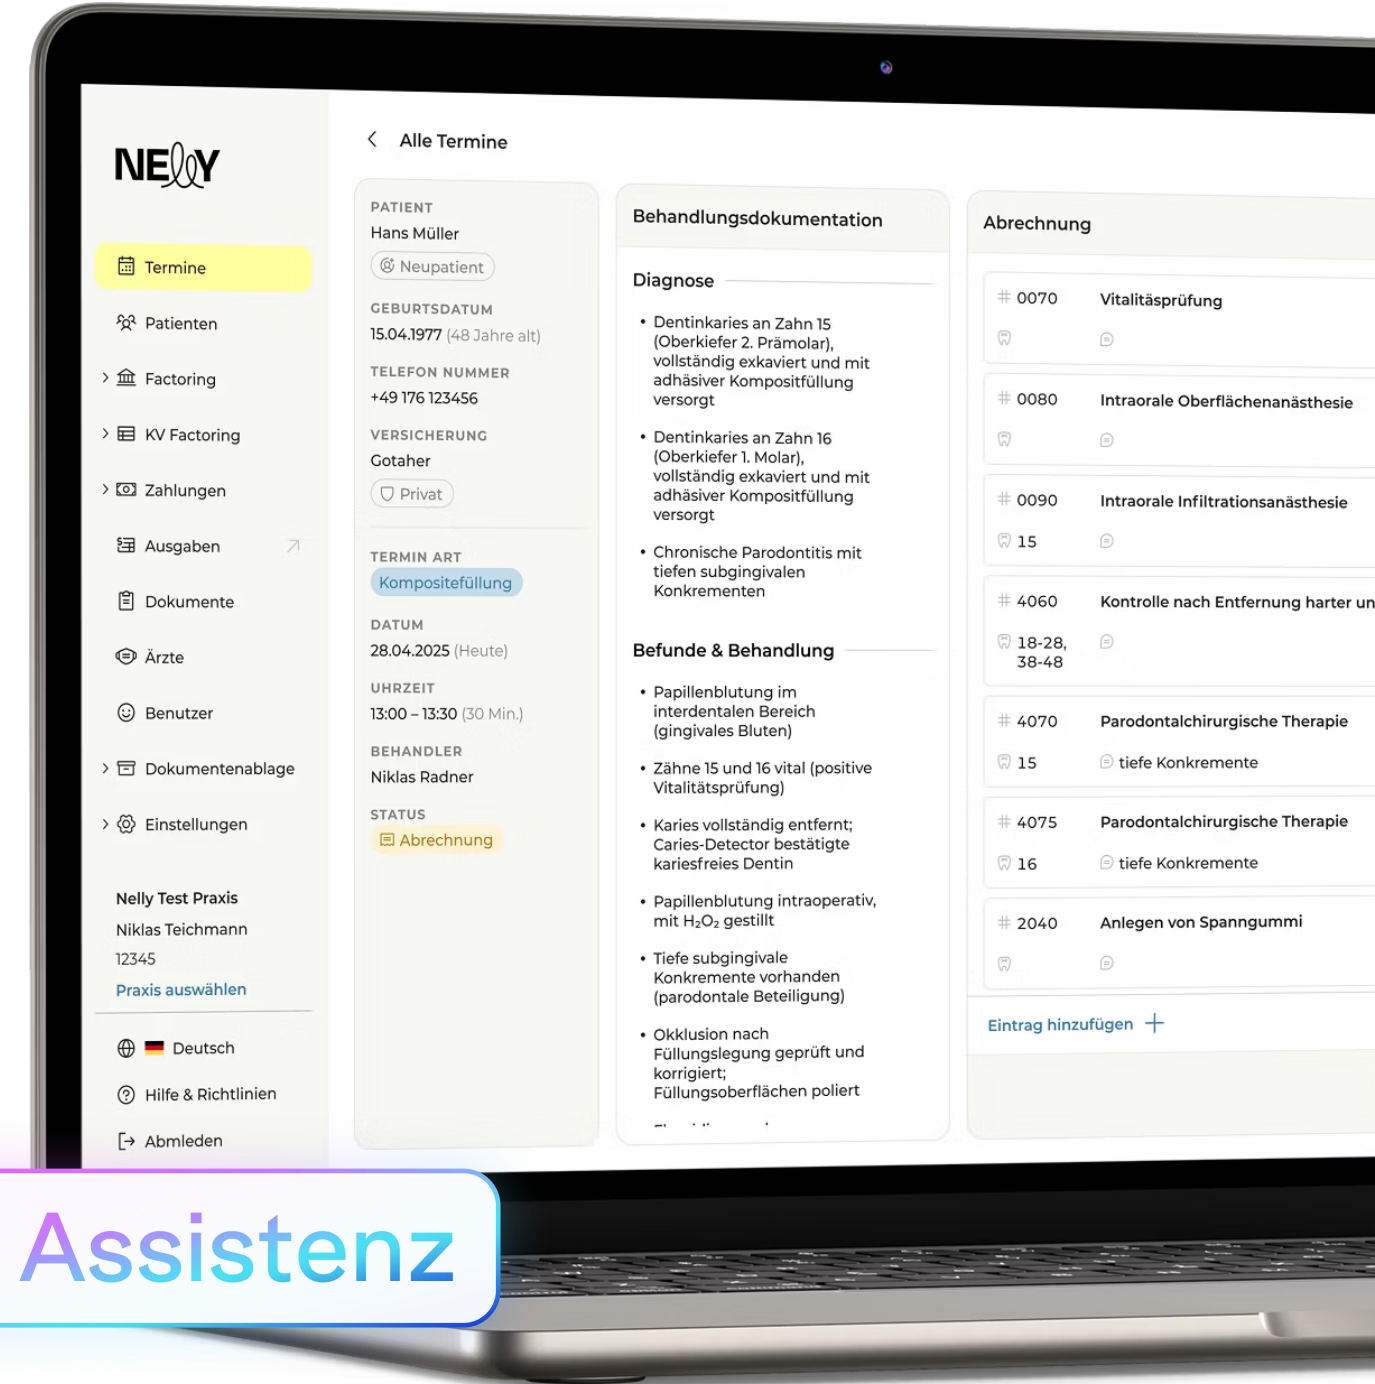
NELLY

Termine
Patienten
Factoring
KV Factoring
Zahlungen
Ausgaben
Dokumente
Ärzte
Benutzer
Dokumentenablage
Einstellungen

Nelly Test Praxis
Niklas Teichmann
12345
Praxis auswählen

Deutsch
Hilfe & Richtlinien
Abmleden

Alle Termine

PATIENT
Hans Müller
Neupatient
GEBURTSDATUM
15.04.1977 (48 Jahre alt)
TELEFON NUMMER
+49 176 123456
VERSICHERUNG
Gotaher
Privat
TERMIN ART
Kompositefüllung
DATUM
28.04.2025 (Heute)
UHRZEIT
13:00 – 13:30 (30 Min.)
BEHANDLER
Niklas Radner
STATUS
Abrechnung

Behandlungsdokumentation

Diagnose
• Dentinkaries an Zahn 15 (Oberkiefer 2. Prämolar), vollständig exkaviert und mit adhäsiver Kompositfüllung versorgt
• Dentinkaries an Zahn 16 (Oberkiefer 1. Molar), vollständig exkaviert und mit adhäsiver Kompositfüllung versorgt
• Chronische Parodontitis mit tiefen subgingivalen Konkrementen

Befunde & Behandlung
• Papillenblutung im interdentalen Bereich (gingivales Bluten)
• Zähne 15 und 16 vital (positive Vitalitätsprüfung)
• Karies vollständig entfernt; Caries-Detector bestätigte kariesfreies Dentin
• Papillenblutung intraoperativ, mit $H_2O_2$ gestillt
• Tiefe subgingivale Konkremente vorhanden (parodontale Beteiligung)
• Okklusion nach Füllungslegung geprüft und korrigiert; Füllungsoberflächen poliert
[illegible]

Abrechnung

0070 Vitalitäsprüfung
0080 Intraorale Oberflächenanästhesie
0090 Intraorale Infiltrationsanästhesie
15
4060 Kontrolle nach Entfernung harter un
18-28, 38-48
4070 Parodontalchirurgische Therapie
15 tiefe Konkremente
4075 Parodontalchirurgische Therapie
16 tiefe Konkremente
2040 Anlegen von Spanngummi

Eintrag hinzufügen +

Assistenz